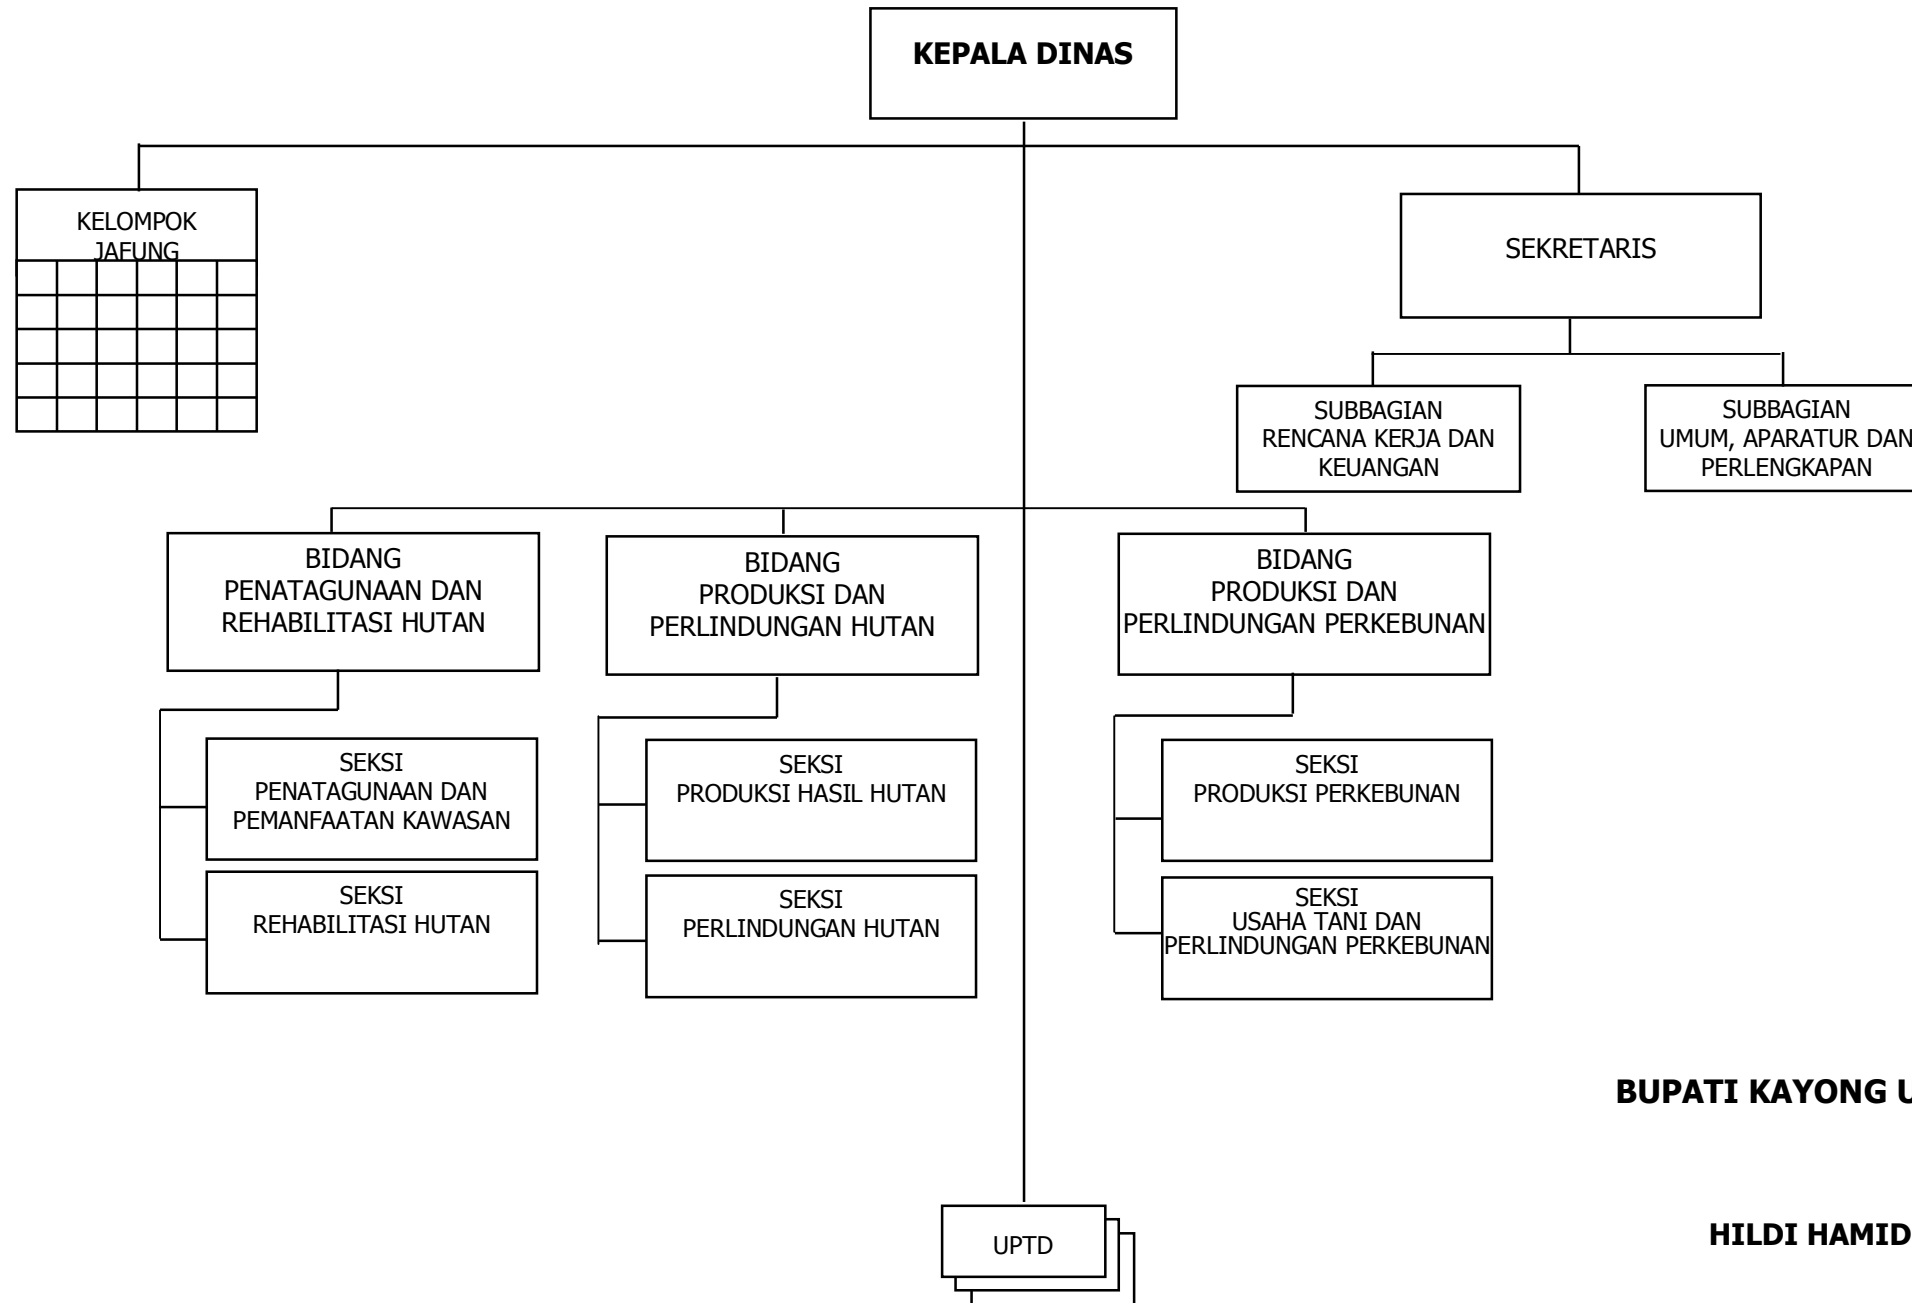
KEPALA DINAS

KELOMPOK JAFUNG

SEKRETARIS

SUBBAGIAN RENCANA KERJA DAN KEUANGAN

SUBBAGIAN UMUM, APARATUR DAN PERLENGKAPAN

BIDANG PENATAGUNAAN DAN REHABILITASI HUTAN

BIDANG PRODUKSI DAN PERLINDUNGAN HUTAN

BIDANG PRODUKSI DAN PERLINDUNGAN PERKEBUNAN

SEKSI PENATAGUNAAN DAN PEMANFAATAN KAWASAN

SEKSI REHABILITASI HUTAN

SEKSI PRODUKSI HASIL HUTAN

SEKSI PERLINDUNGAN HUTAN

SEKSI PRODUKSI PERKEBUNAN

SEKSI USAHA TANI DAN PERLINDUNGAN PERKEBUNAN

BUPATI KAYONG U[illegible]

HILDI HAMID

UPTD